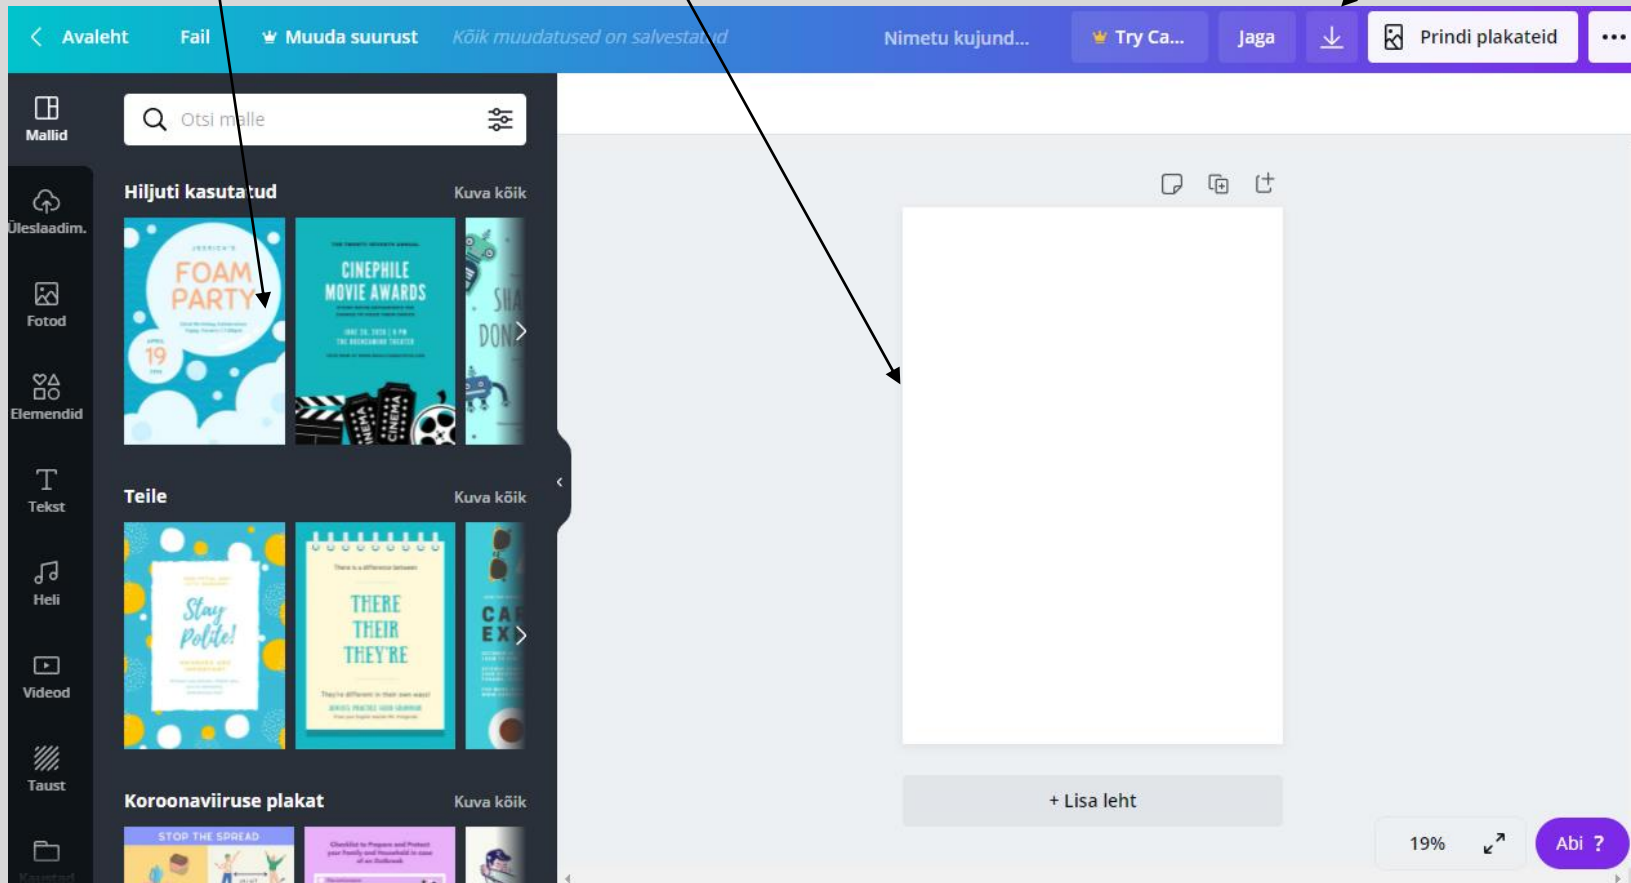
Avaleht Fail Muuda suurust Kõik muudatused on salvestatud Nimetu kujund... Try Ca... Jaga Prindi plakateid ...

Mallid

Otsi malle

Hiljuti kasutatud Kuva kõik

FOAM PARTY 19

CINEPHILE MOVIE AWARDS

Üleslaadim.

Fotod

Elemendid

Tekst

Heli

Videod

Taust

Teile Kuva kõik

Stay Polite!

THERE THEIR THEY'RE

Koroonaviiruse plakat Kuva kõik

STOP THE SPREAD

+ Lisa leht

19%

Abi ?